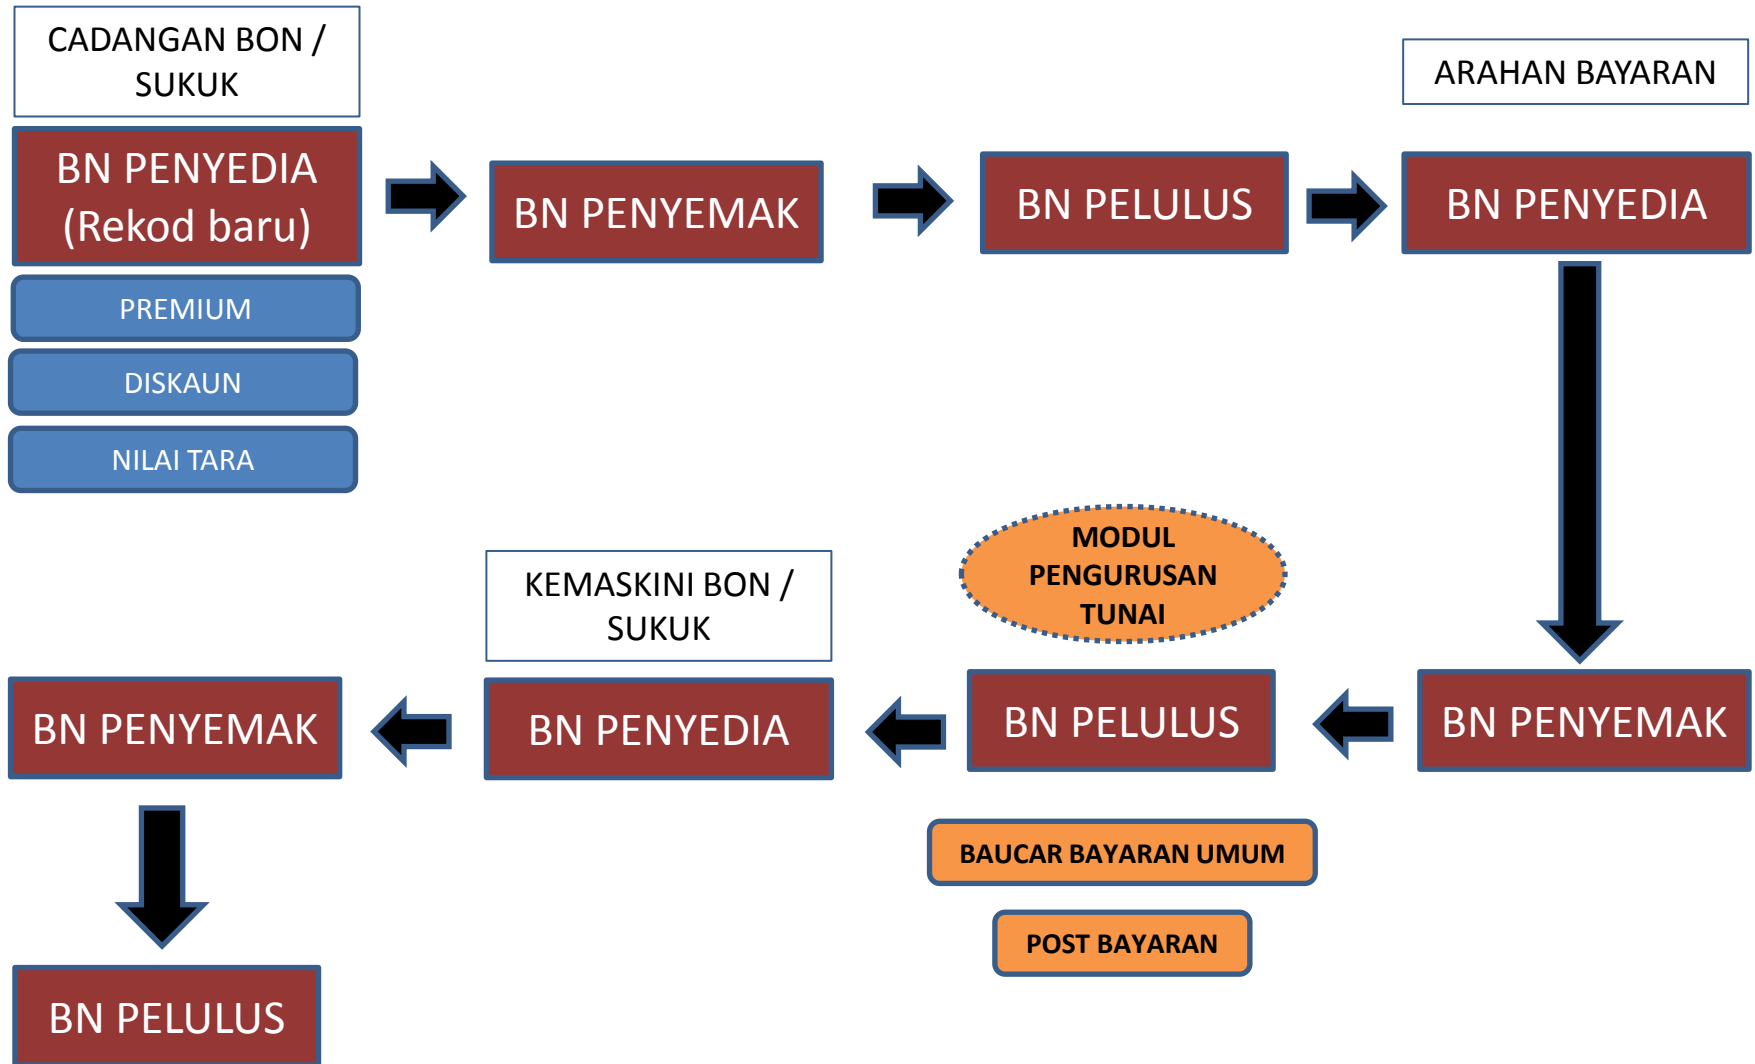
CADANGAN BON / SUKUK

BN PENYEDIA (Rekod baru)

PREMIUM

DISKAUN

NILAI TARA

BN PENYEMAK

BN PELULUS

ARAHAN BAYARAN

BN PENYEDIA

BN PENYEMAK

MODUL PENGURUSAN TUNAI

BN PELULUS

BAUCAR BAYARAN UMUM

POST BAYARAN

KEMASKINI BON / SUKUK

BN PENYEDIA

BN PENYEMAK

BN PELULUS